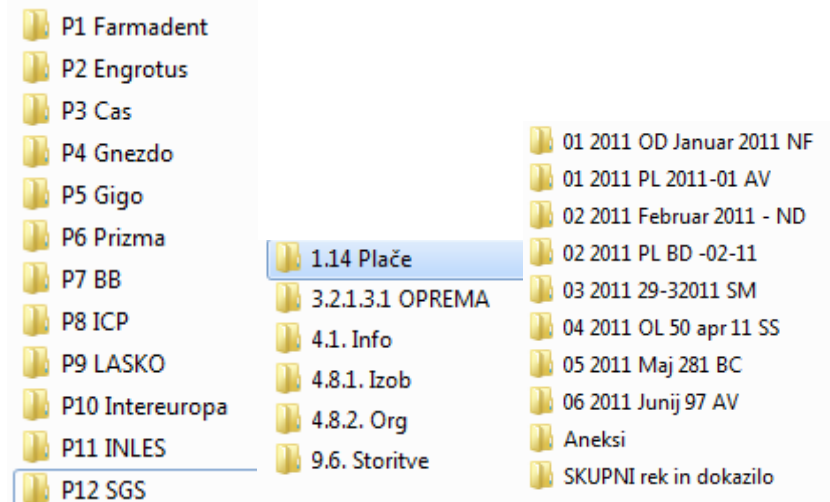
P1 Farmadent
P2 Engrotus
P3 Cas
P4 Gnezdo
P5 Gigo
P6 Prizma
P7 BB
P8 ICP
P9 LASKO
P10 Intereuropa
P11 INLES
P12 SGS

1.14 Plače
3.2.1.3.1 OPREMA
4.1. Info
4.8.1. Izob
4.8.2. Org
9.6. Storitve

01 2011 OD Januar 2011 NF
01 2011 PL 2011-01 AV
02 2011 Februar 2011 - ND
02 2011 PL BD -02-11
03 2011 29-32011 SM
04 2011 OL 50 apr 11 SS
05 2011 Maj 281 BC
06 2011 Junij 97 AV
Aneksi
SKUPNI rek in dokazilo